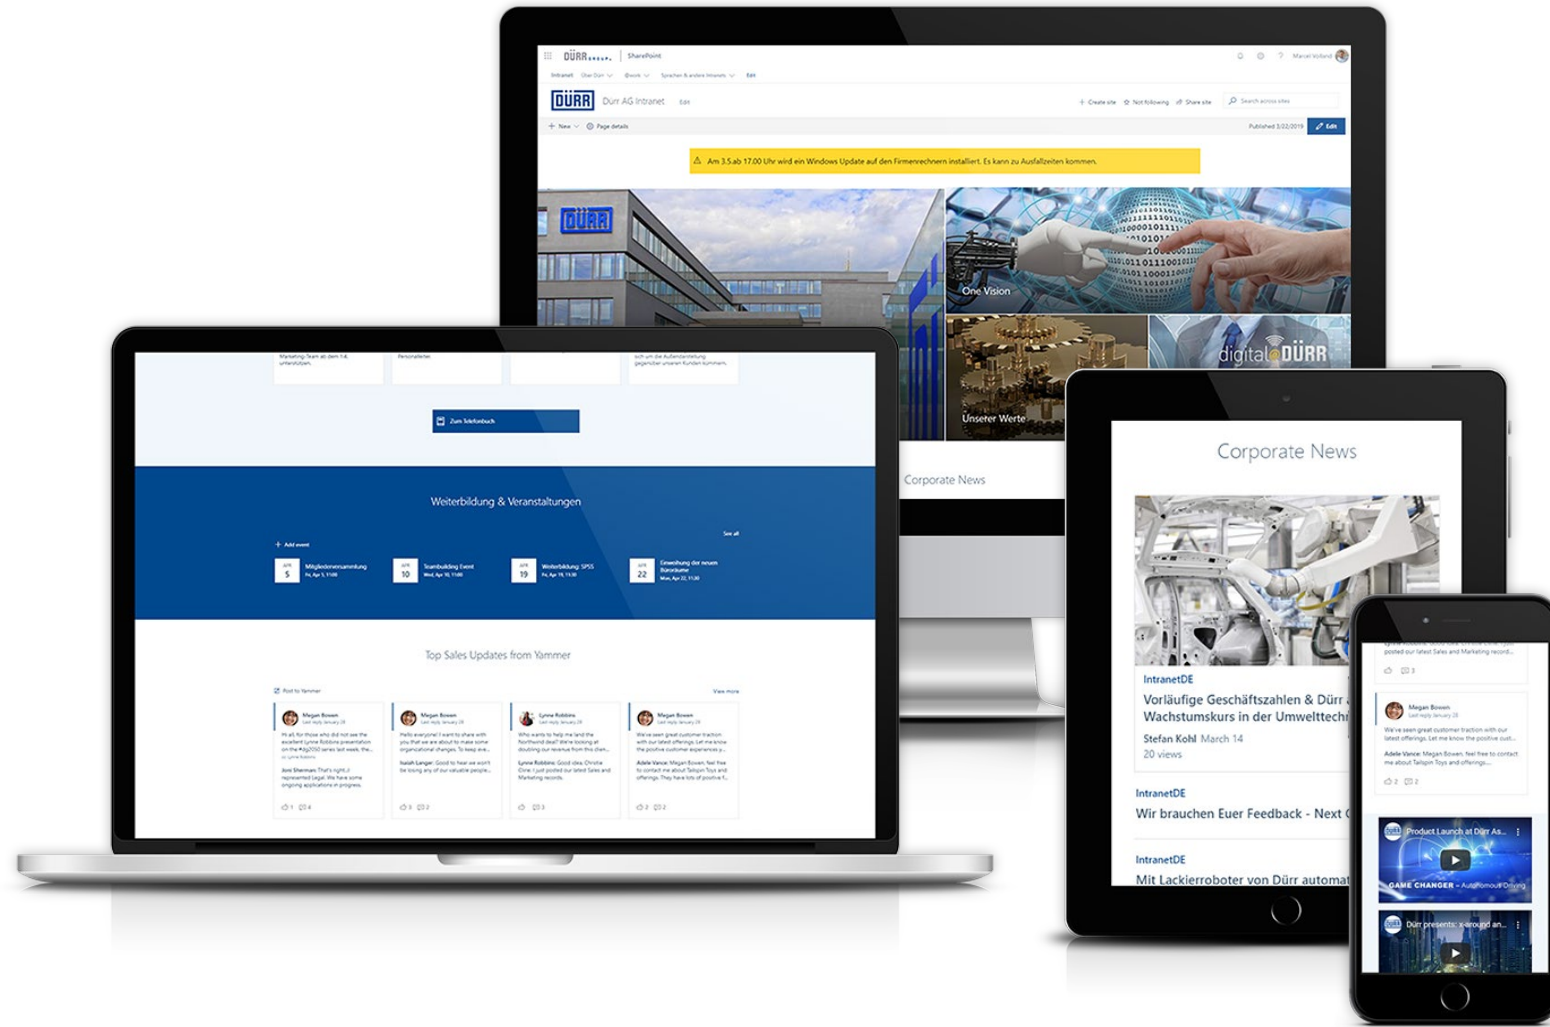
DÜRR GROUP | SharePoint

Intranet Über Dürr @work Sprachen & andere Intranets Edit

DÜRR Dürr AG Intranet Edit

Create site Not following Share site Search across sites

New Page details Published 3/22/2019 Edit

Am 3.5.ab 17.00 Uhr wird ein Windows Update auf den Firmenrechnern installiert. Es kann zu Ausfallzeiten kommen.

DÜRR

One Vision

Unserer Werte

digital DÜRR

Corporate News

Zum Telefonbuch

Weiterbildung & Veranstaltungen

Add event

See all

APR 5 Mitgliederversammlung

APR 10 Teambuilding Event

APR 19 Weiterbildung: SPSS

APR 22 Einweihung der neuen Büroräume

Top Sales Updates from Yammer

Post to Yammer

View more

Megan Bowen

Megan Bowen

Lynne Robbins

Megan Bowen

Corporate News

IntranetDE

Vorläufige Geschäftszahlen & Dürr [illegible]

Wachstumskurs in der Umwelttechn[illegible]

Stefan Kohl March 14

20 views

IntranetDE

Wir brauchen Euer Feedback - Next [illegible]

IntranetDE

Mit Lackierroboter von Dürr automat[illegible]

Megan Bowen

Product Launch at Dürr As...

GAME CHANGER – Autonomous Driving

Dürr presents: x-around an...